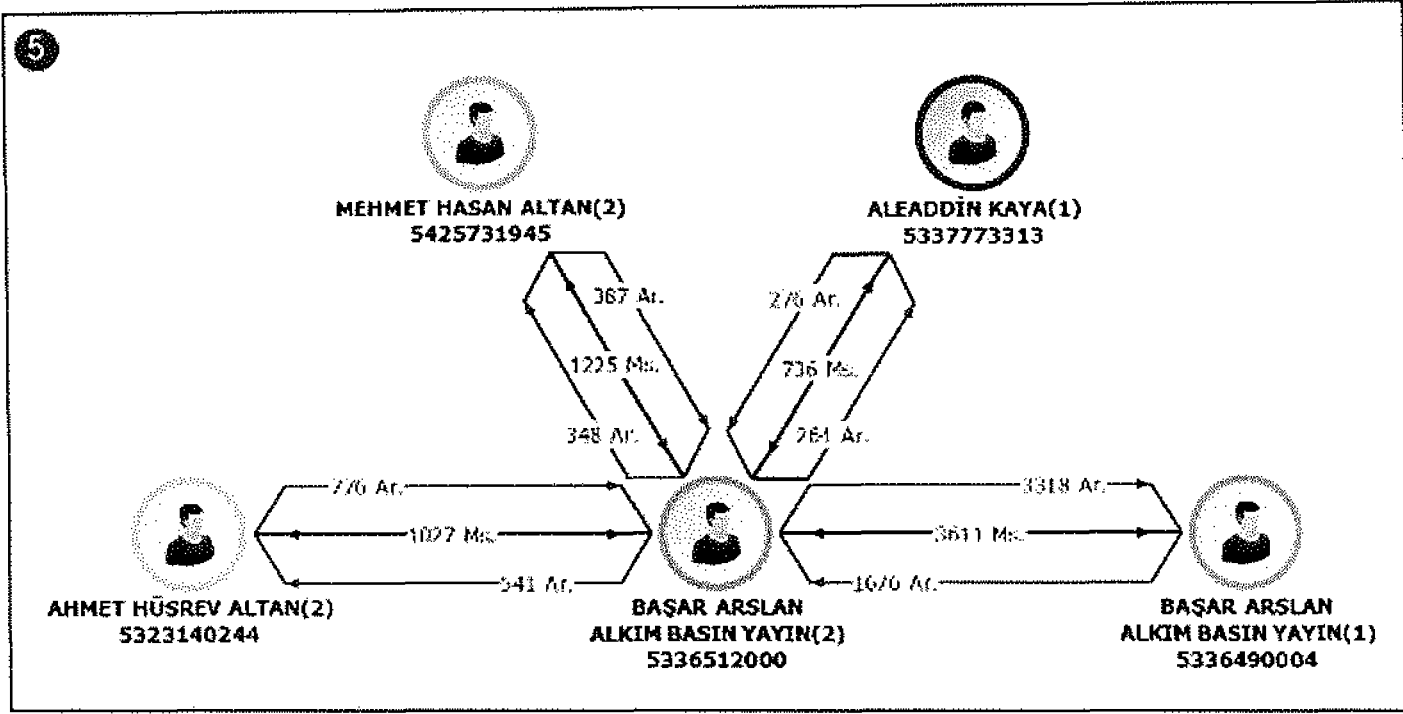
5

MEHMET HASAN ALTAN(2)
5425731945

ALEADDİN KAYA(1)
5337773313

367 Ar.
1225 Ms.
348 Ar.

276 Ar.
736 Ms.
264 Ar.

776 Ar.
1027 Ms.
541 Ar.

3318 Ar.
3611 Ms.
1676 Ar.

AHMET HÜSREV ALTAN(2)
5323140244

BAŞAR ARSLAN
ALKIM BASIN YAYIN(2)
5336512000

BAŞAR ARSLAN
ALKIM BASIN YAYIN(1)
5336490004